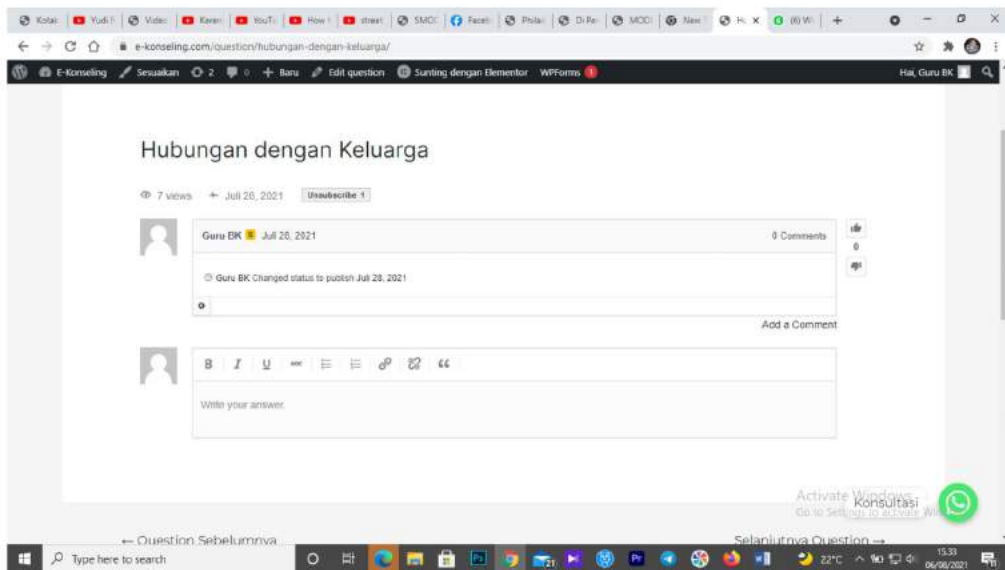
Kotak | Yudi | Video | Keren | YouTu | How | street | SMO | Faceb | Philas | Di Pe | MODI | New | H × | (6) W | +

e-konseling.com/question/hubungan-dengan-keluarga/

E-Konseling  Sesuaikan  2  0  + Baru  Edit question  Sunting dengan Elementor  WPForms 1  Hai, Guru BK

Hubungan dengan Keluarga

7 views  Juli 28, 2021  Unsubscribe 1

Guru BK  Juli 28, 2021  0 Comments

0

Guru BK Changed status to publish Juli 28, 2021

Add a Comment

B I U ❝

Write your answer.

Activate Windows
Go to Settings to activate Windows.

Konsultasi

← Question Sebelumnya

Selanjutnya Question →

Type here to search

22°C  15.33  06/08/2021